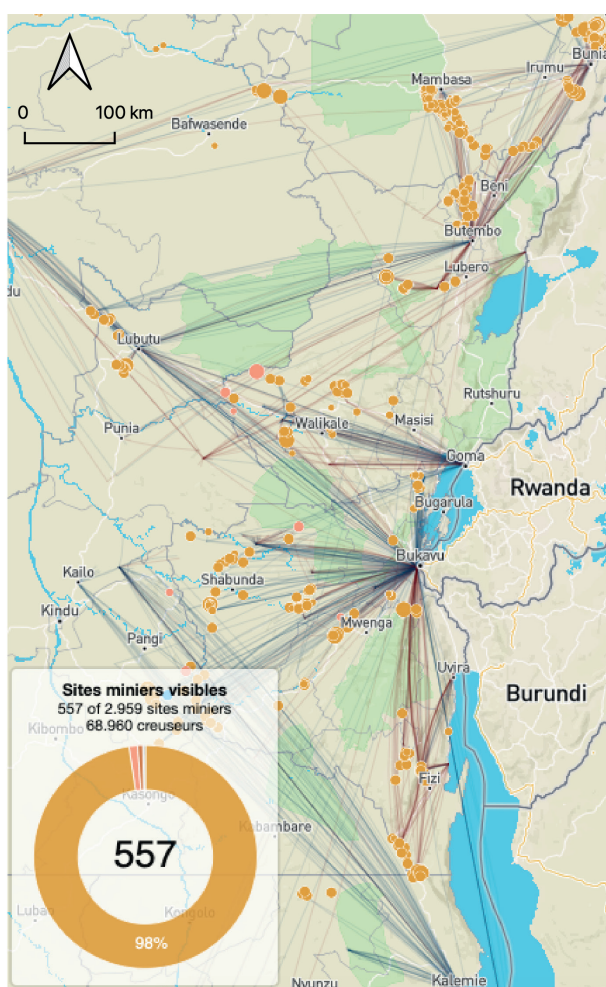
0 100 km

Bafwasende

Mambasa

Irumu

Bunia

Beni

Butembo

Lubero

du

Lubutu

Rutshuru

Punia

Walikale

Masisi

Goma

Rwanda

Bugarula

Bukavu

Kailo

Shabunda

Kindu

Mwenga

Pangi

Uvira

Burundi

Sites miniers visibles
557 of 2.959 sites miniers
68.960 creuseurs

Kibombo

Fizi

Kasongo

Kabambare

557

Luba

Kongolo

98%

Nyunzu

Kalemie